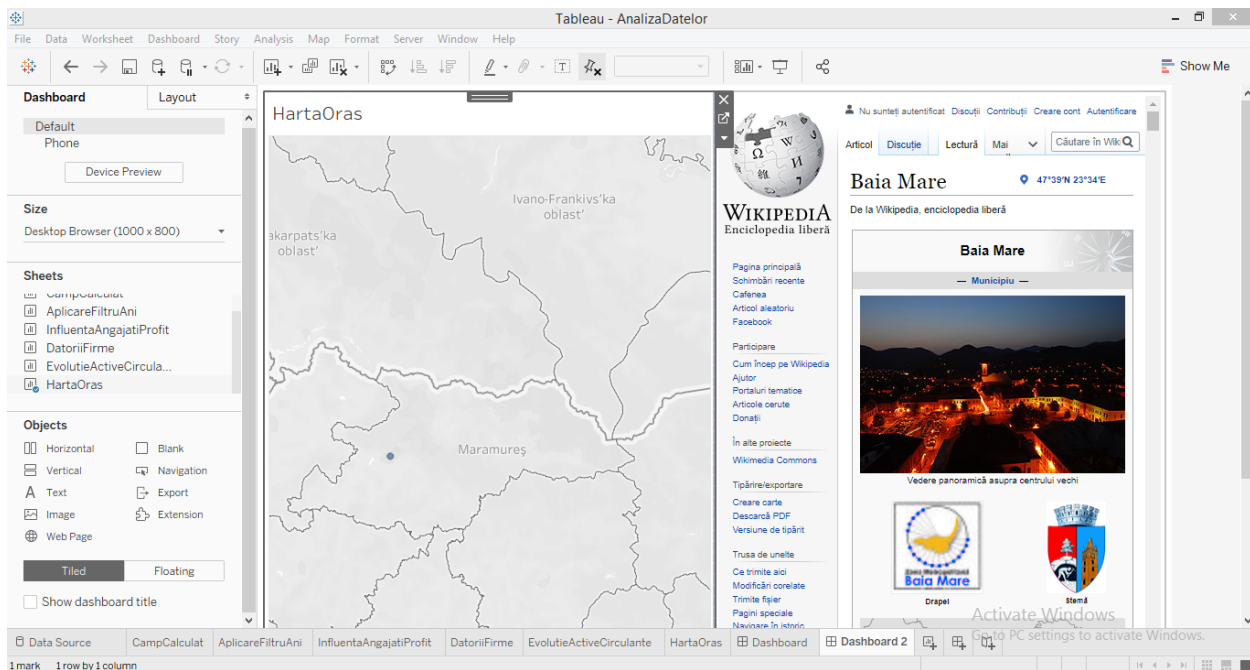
Tableau - AnalizaDatelor

File Data Worksheet Dashboard Story Analysis Map Format Server Window Help

Show Me

Dashboard | Layout

Default
Phone

Device Preview

Size
Desktop Browser (1000 x 800)

Sheets
CampCalculat
AplicareFiltruAni
InfluentaAngajatiProfit
DatoriiFirme
EvolutieActiveCircula...
HartaOras

Objects
Horizontal
Blank
Vertical
Navigation
Text
Export
Image
Extension
Web Page

Tiled | Floating

Show dashboard title

HartaOras

Ivano-Frankivs'ka oblast'
akarpats'ka oblast'
Maramureș

Nu sunteți autentificat Discuții Contribuții Creare cont Autentificare

Articol Discuție Lectură Mai Căutare în Wiki

WIKIPEDIA
Enciclopedia liberă

Baia Mare
47°39′N 23°34′E

De la Wikipedia, enciclopedia liberă

Pagina principală
Schimbări recente
Cafenea
Articol aleatoriu
Facebook

Participare
Cum încep pe Wikipedia
Ajutor
Portaluri tematice
Articole cerute
Donații

În alte proiecte
Wikimedia Commons

Tipărire/exportare
Creare carte
Descarcă PDF
Versiune de tipărit

Trusa de unelte
Ce trimite aici
Modificări corelate
Trimite fișier
Pagini speciale
Navigare în istoric

Baia Mare
— Municipiu —

Vedere panoramică asupra centrului vechi

Baia Mare
Drapel
Stemă

Activate Windows
Go to PC settings to activate Windows.

Data Source CampCalculat AplicareFiltruAni InfluentaAngajatiProfit DatoriiFirme EvolutieActiveCirculante HartaOras Dashboard Dashboard 2

1 mark 1 row by 1 column